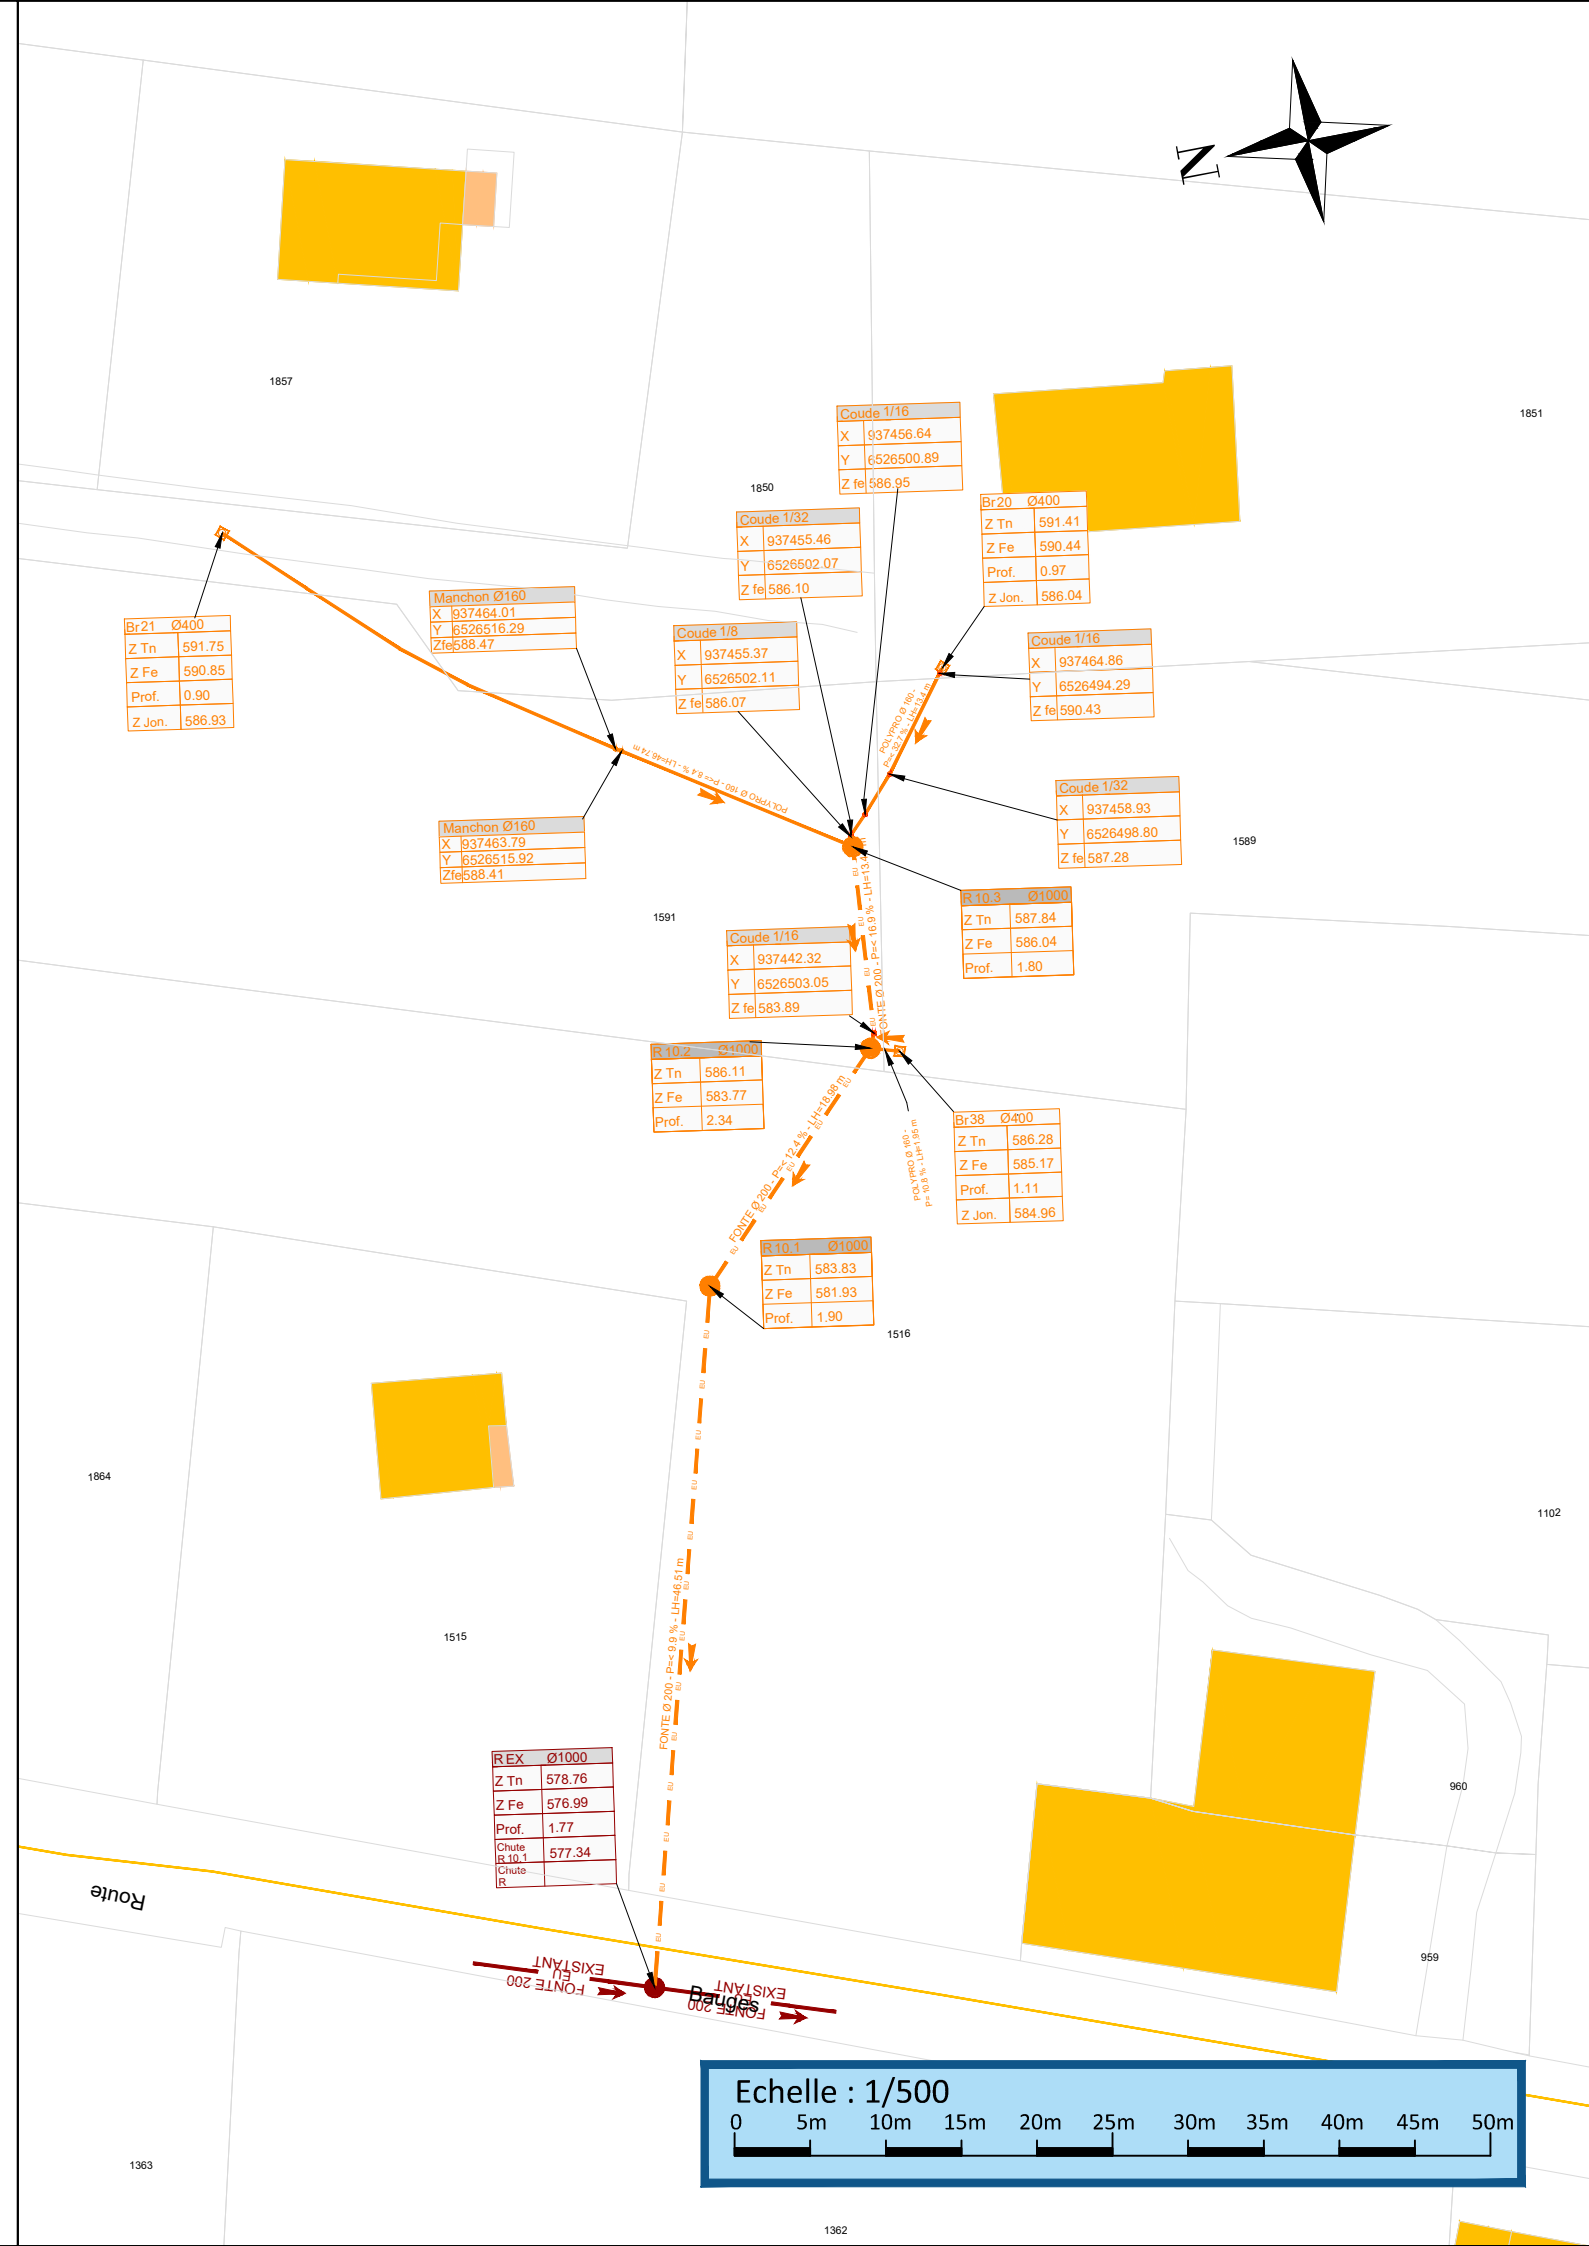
N

1857

1851

1850

Coude 1/16
X 937456.64
Y 6526500.89
Z fe 586.95

Coude 1/32
X 937455.46
Y 6526502.07
Z fe 586.10

Br20 Ø400
Z Tn 591.41
Z Fe 590.44
Prof. 0.97
Z Jon. 586.04

Manchon Ø160
X 937464.01
Y 6526516.29
Zfe 588.47

Br21 Ø400
Z Tn 591.75
Z Fe 590.85
Prof. 0.90
Z Jon. 586.93

Coude 1/8
X 937455.37
Y 6526502.11
Z fe 586.07

Coude 1/16
X 937464.86
Y 6526494.29
Z fe 590.43

POLYPRO Ø 160 - P=< 8.4 % - LH=46.74 m

POLYPRO Ø 160 - P=< 32.7 % - LH=13.4 m

Coude 1/32
X 937458.93
Y 6526498.80
Z fe 587.28

Manchon Ø160
X 937463.79
Y 6526515.92
Zfe 588.41

1589

R 10.3 Ø1000
Z Tn 587.84
Z Fe 586.04
Prof. 1.80

1591

Coude 1/16
X 937442.32
Y 6526503.05
Z fe 583.89

FONTE Ø 200 - P=< 16.9 % - LH=13.4

R 10.2 Ø1000
Z Tn 586.11
Z Fe 583.77
Prof. 2.34

Br38 Ø400
Z Tn 586.28
Z Fe 585.17
Prof. 1.11
Z Jon. 584.96

POLYPRO Ø 160 - P= 10.8 % - LH=1.95 m

FONTE Ø 200 - P=< 12.4 % - LH=18.98 m

R 10.1 Ø1000
Z Tn 583.83
Z Fe 581.93
Prof. 1.90

1516

1864

1102

1515

FONTE Ø 200 - P=< 9.9 % - LH=46.51 m

EU

960

R EX Ø1000
Z Tn 578.76
Z Fe 576.99
Prof. 1.77
Chute R 10.1 577.34
Chute R

Route

959

EXISTANT EU FONTE 200

EXISTANT FONTE 200

Bauges

Echelle : 1/500
0 5m 10m 15m 20m 25m 30m 35m 40m 45m 50m

1363

1362